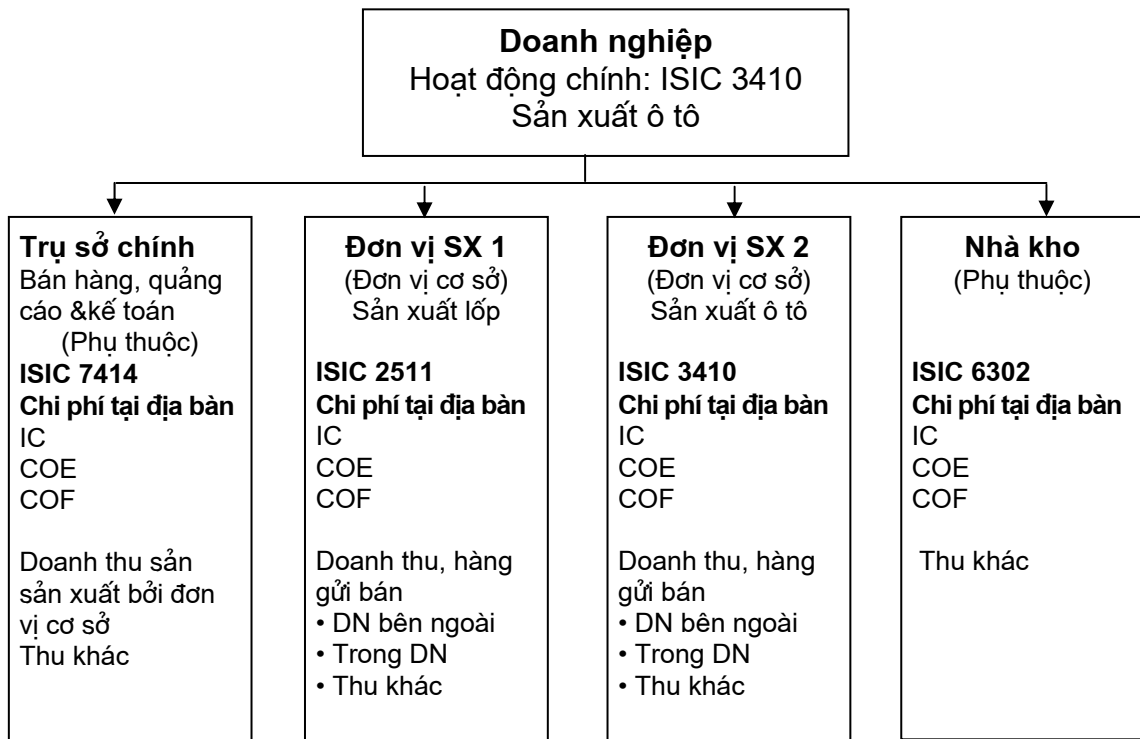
**Doanh nghiệp**
Hoạt động chính: ISIC 3410
Sản xuất ô tô

**Trụ sở chính**
Bán hàng, quảng cáo &kế toán
(Phụ thuộc)
**ISIC 7414**
**Chi phí tại địa bàn**
IC
COE
COF

Doanh thu sản sản xuất bởi đơn vị cơ sở
Thu khác

**Đơn vị SX 1**
(Đơn vị cơ sở)
Sản xuất lốp
**ISIC 2511**
**Chi phí tại địa bàn**
IC
COE
COF

Doanh thu, hàng gửi bán
• DN bên ngoài
• Trong DN
• Thu khác

**Đơn vị SX 2**
(Đơn vị cơ sở)
Sản xuất ô tô
**ISIC 3410**
**Chi phí tại địa bàn**
IC
COE
COF

Doanh thu, hàng gửi bán
• DN bên ngoài
• Trong DN
• Thu khác

**Nhà kho**
(Phụ thuộc)
**ISIC 6302**
**Chi phí tại địa bàn**
IC
COE
COF

Thu khác